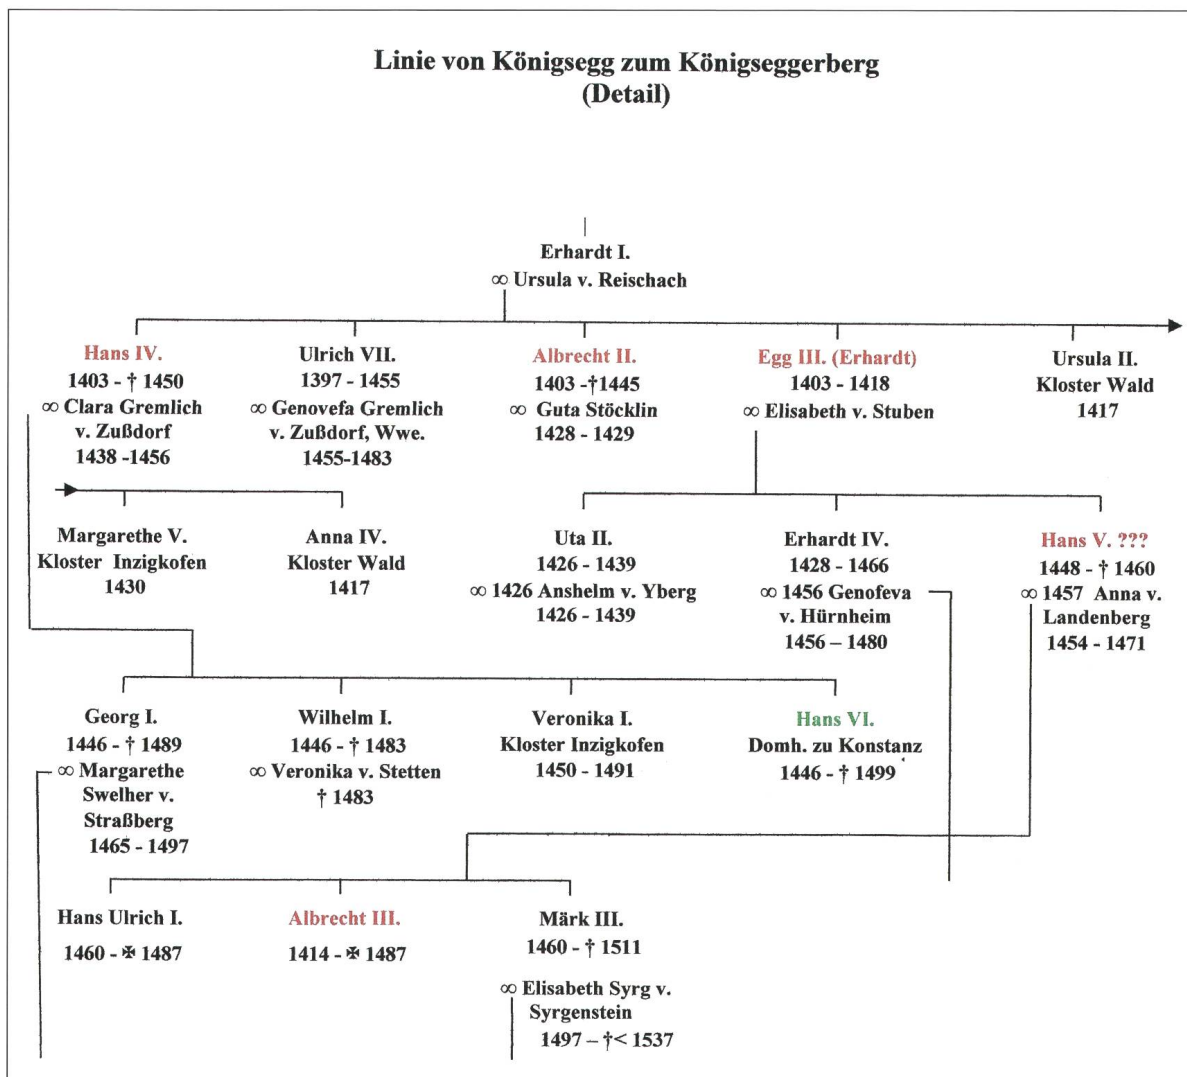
Linie von Königsegg zum Königseggerberg
(Detail)

Erhardt I.
∞ Ursula v. Reischach

Hans IV.
1403 - † 1450
∞ Clara Gremlich
v. Zußdorf
1438 -1456

Ulrich VII.
1397 - 1455
∞ Genovefa Gremlich
v. Zußdorf, Wwe.
1455-1483

Albrecht II.
1403 -†1445
∞ Guta Stöcklin
1428 - 1429

Egg III. (Erhardt)
1403 - 1418
∞ Elisabeth v. Stuben

Ursula II.
Kloster Wald
1417

Margarethe V.
Kloster Inzigkofen
1430

Anna IV.
Kloster Wald
1417

Uta II.
1426 - 1439
∞ 1426 Anshelm v. Yberg
1426 - 1439

Erhardt IV.
1428 - 1466
∞ 1456 Genofeva
v. Hürnheim
1456 – 1480

Hans V. ???
1448 - † 1460
∞ 1457 Anna v.
Landenberg
1454 - 1471

Georg I.
1446 - † 1489
∞ Margarethe
Swelher v.
Straßberg
1465 - 1497

Wilhelm I.
1446 - † 1483
∞ Veronika v. Stetten
† 1483

Veronika I.
Kloster Inzigkofen
1450 - 1491

Hans VI.
Domh. zu Konstanz
1446 - † 1499

Hans Ulrich I.
1460 - ✠ 1487

Albrecht III.
1414 - ✠ 1487

Märk III.
1460 - † 1511
∞ Elisabeth Syrg v.
Syrgenstein
1497 – †< 1537